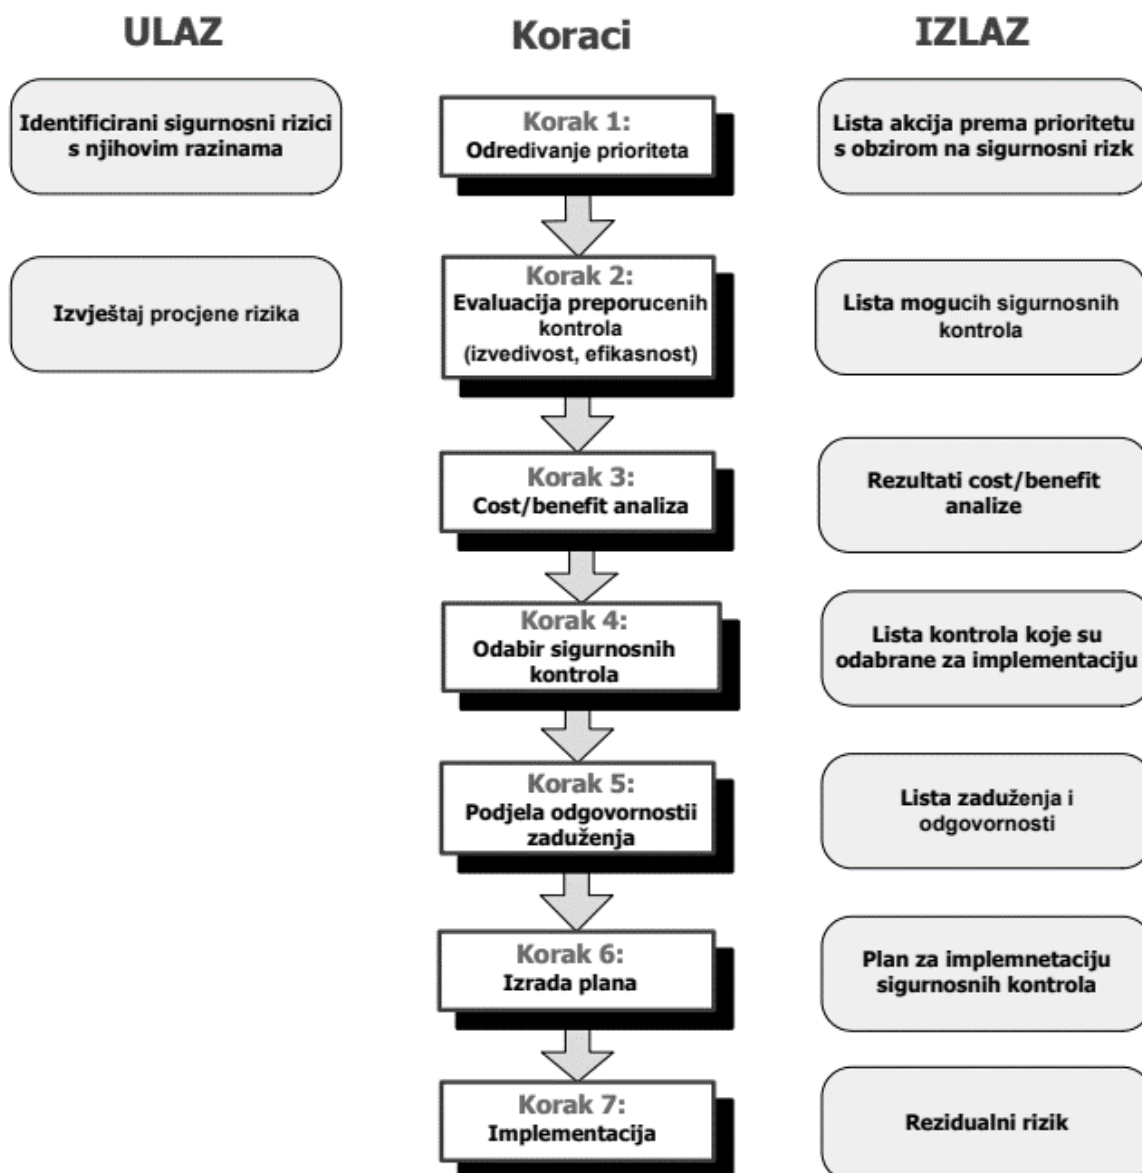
ULAZ

Koraci

IZLAZ

Identificirani sigurnosni rizici s njihovim razinama

Korak 1:
Odredivanje prioriteta

Lista akcija prema prioritetu s obzirom na sigurnosni rizk

Izvještaj procjene rizika

Korak 2:
Evaluacija preporucenih kontrola (izvedivost, efikasnost)

Lista mogucih sigurnosnih kontrola

Korak 3:
Cost/benefit analiza

Rezultati cost/benefit analize

Korak 4:
Odabir sigurnosnih kontrola

Lista kontrola koje su odabrane za implementaciju

Korak 5:
Podjela odgovornostii zaduženja

Lista zaduženja i odgovornosti

Korak 6:
Izrada plana

Plan za implemnetaciju sigurnosnih kontrola

Korak 7:
Implementacija

Rezidualni rizik